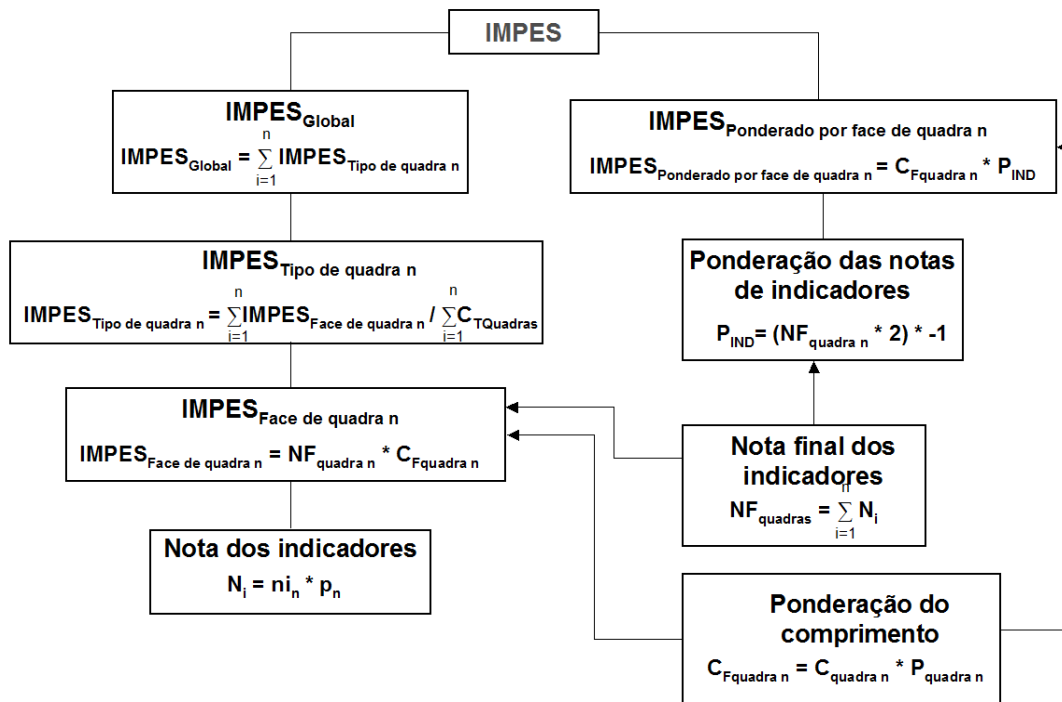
IMPES

$\text{IMPES}_{\text{Global}}$

$\text{IMPES}_{\text{Global}} = \sum_{i=1}^{n} \text{IMPES}_{\text{Tipo de quadra n}}$

$\text{IMPES}_{\text{Ponderado por face de quadra n}}$

$\text{IMPES}_{\text{Ponderado por face de quadra n}} = C_{\text{Fquadra n}} * P_{\text{IND}}$

$\text{IMPES}_{\text{Tipo de quadra n}}$

$\text{IMPES}_{\text{Tipo de quadra n}} = \sum_{i=1}^{n} \text{IMPES}_{\text{Face de quadra n}} / \sum_{i=1}^{n} C_{\text{TQuadras}}$

Ponderação das notas de indicadores

$P_{\text{IND}} = (NF_{\text{quadra n}} * 2) * -1$

$\text{IMPES}_{\text{Face de quadra n}}$

$\text{IMPES}_{\text{Face de quadra n}} = NF_{\text{quadra n}} * C_{\text{Fquadra n}}$

Nota final dos indicadores

$NF_{\text{quadras}} = \sum_{i=1}^{n} N_i$

Nota dos indicadores

$N_i = ni_n * p_n$

Ponderação do comprimento

$C_{\text{Fquadra n}} = C_{\text{quadra n}} * P_{\text{quadra n}}$